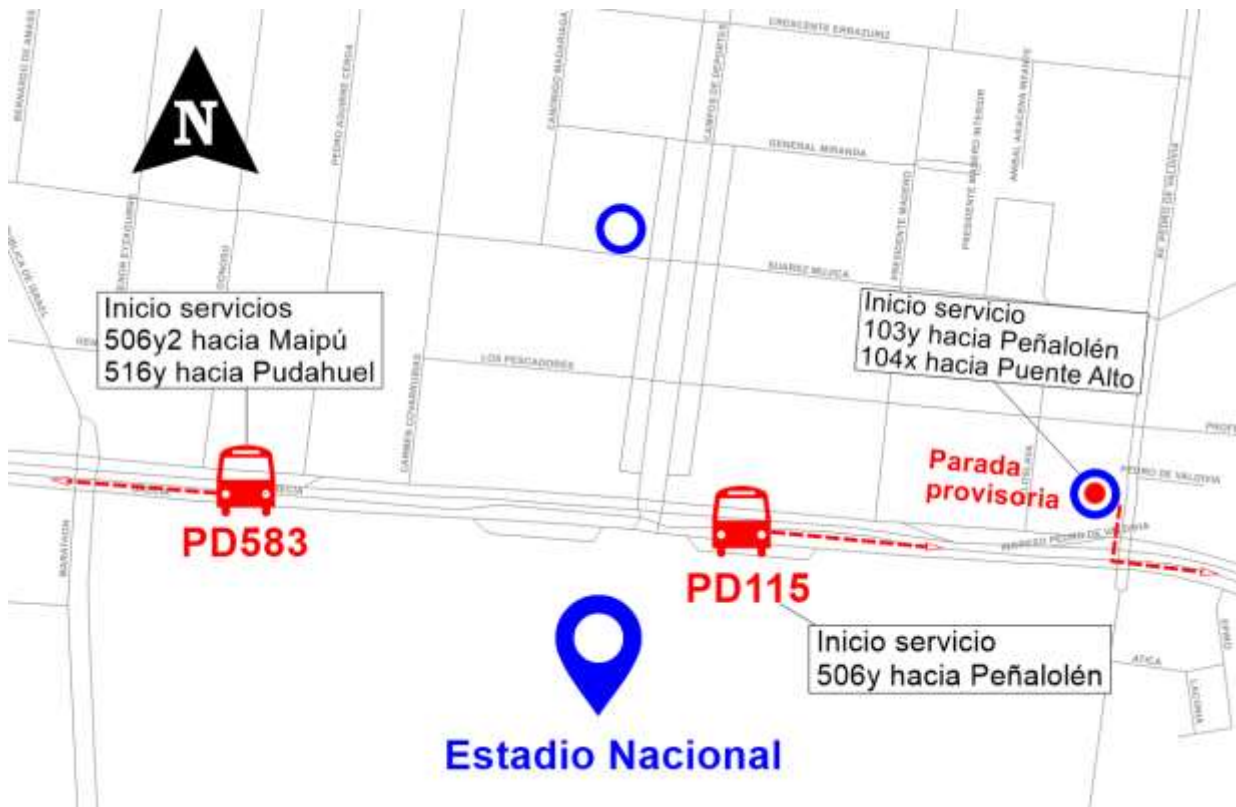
N

BERNARDO DE AMASA

PEDRO AGUIRRE CERDA

CANONIGO MADARIAGA

CAMPOS DE DEPORTES

CRESCENTE ERRAZURIZ

GENERAL MIRANDA

PRESIDENTE MADERO INTERIOR

ANIBAL ARACENA INFANTE

PRESIDENTE MADERO

AV. PEDRO DE VALDIVIA

SUAREZ MUJICA

LOS PESCADORES

CARMEN COVARRUBIAS

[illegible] DE ISRAEL

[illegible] EYZAGUIRRE

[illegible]ONOSO

MARATHON

Inicio servicios
506y2 hacia Maipú
516y hacia Pudahuel

Inicio servicio
103y hacia Peñalolén
104x hacia Puente Alto

PROF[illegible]

Parada provisoria

PEDRO DE VALDIVIA

PD583

PD115

Inicio servicio
506y hacia Peñalolén

Estadio Nacional

ATICA

LACONIA

EPIRO